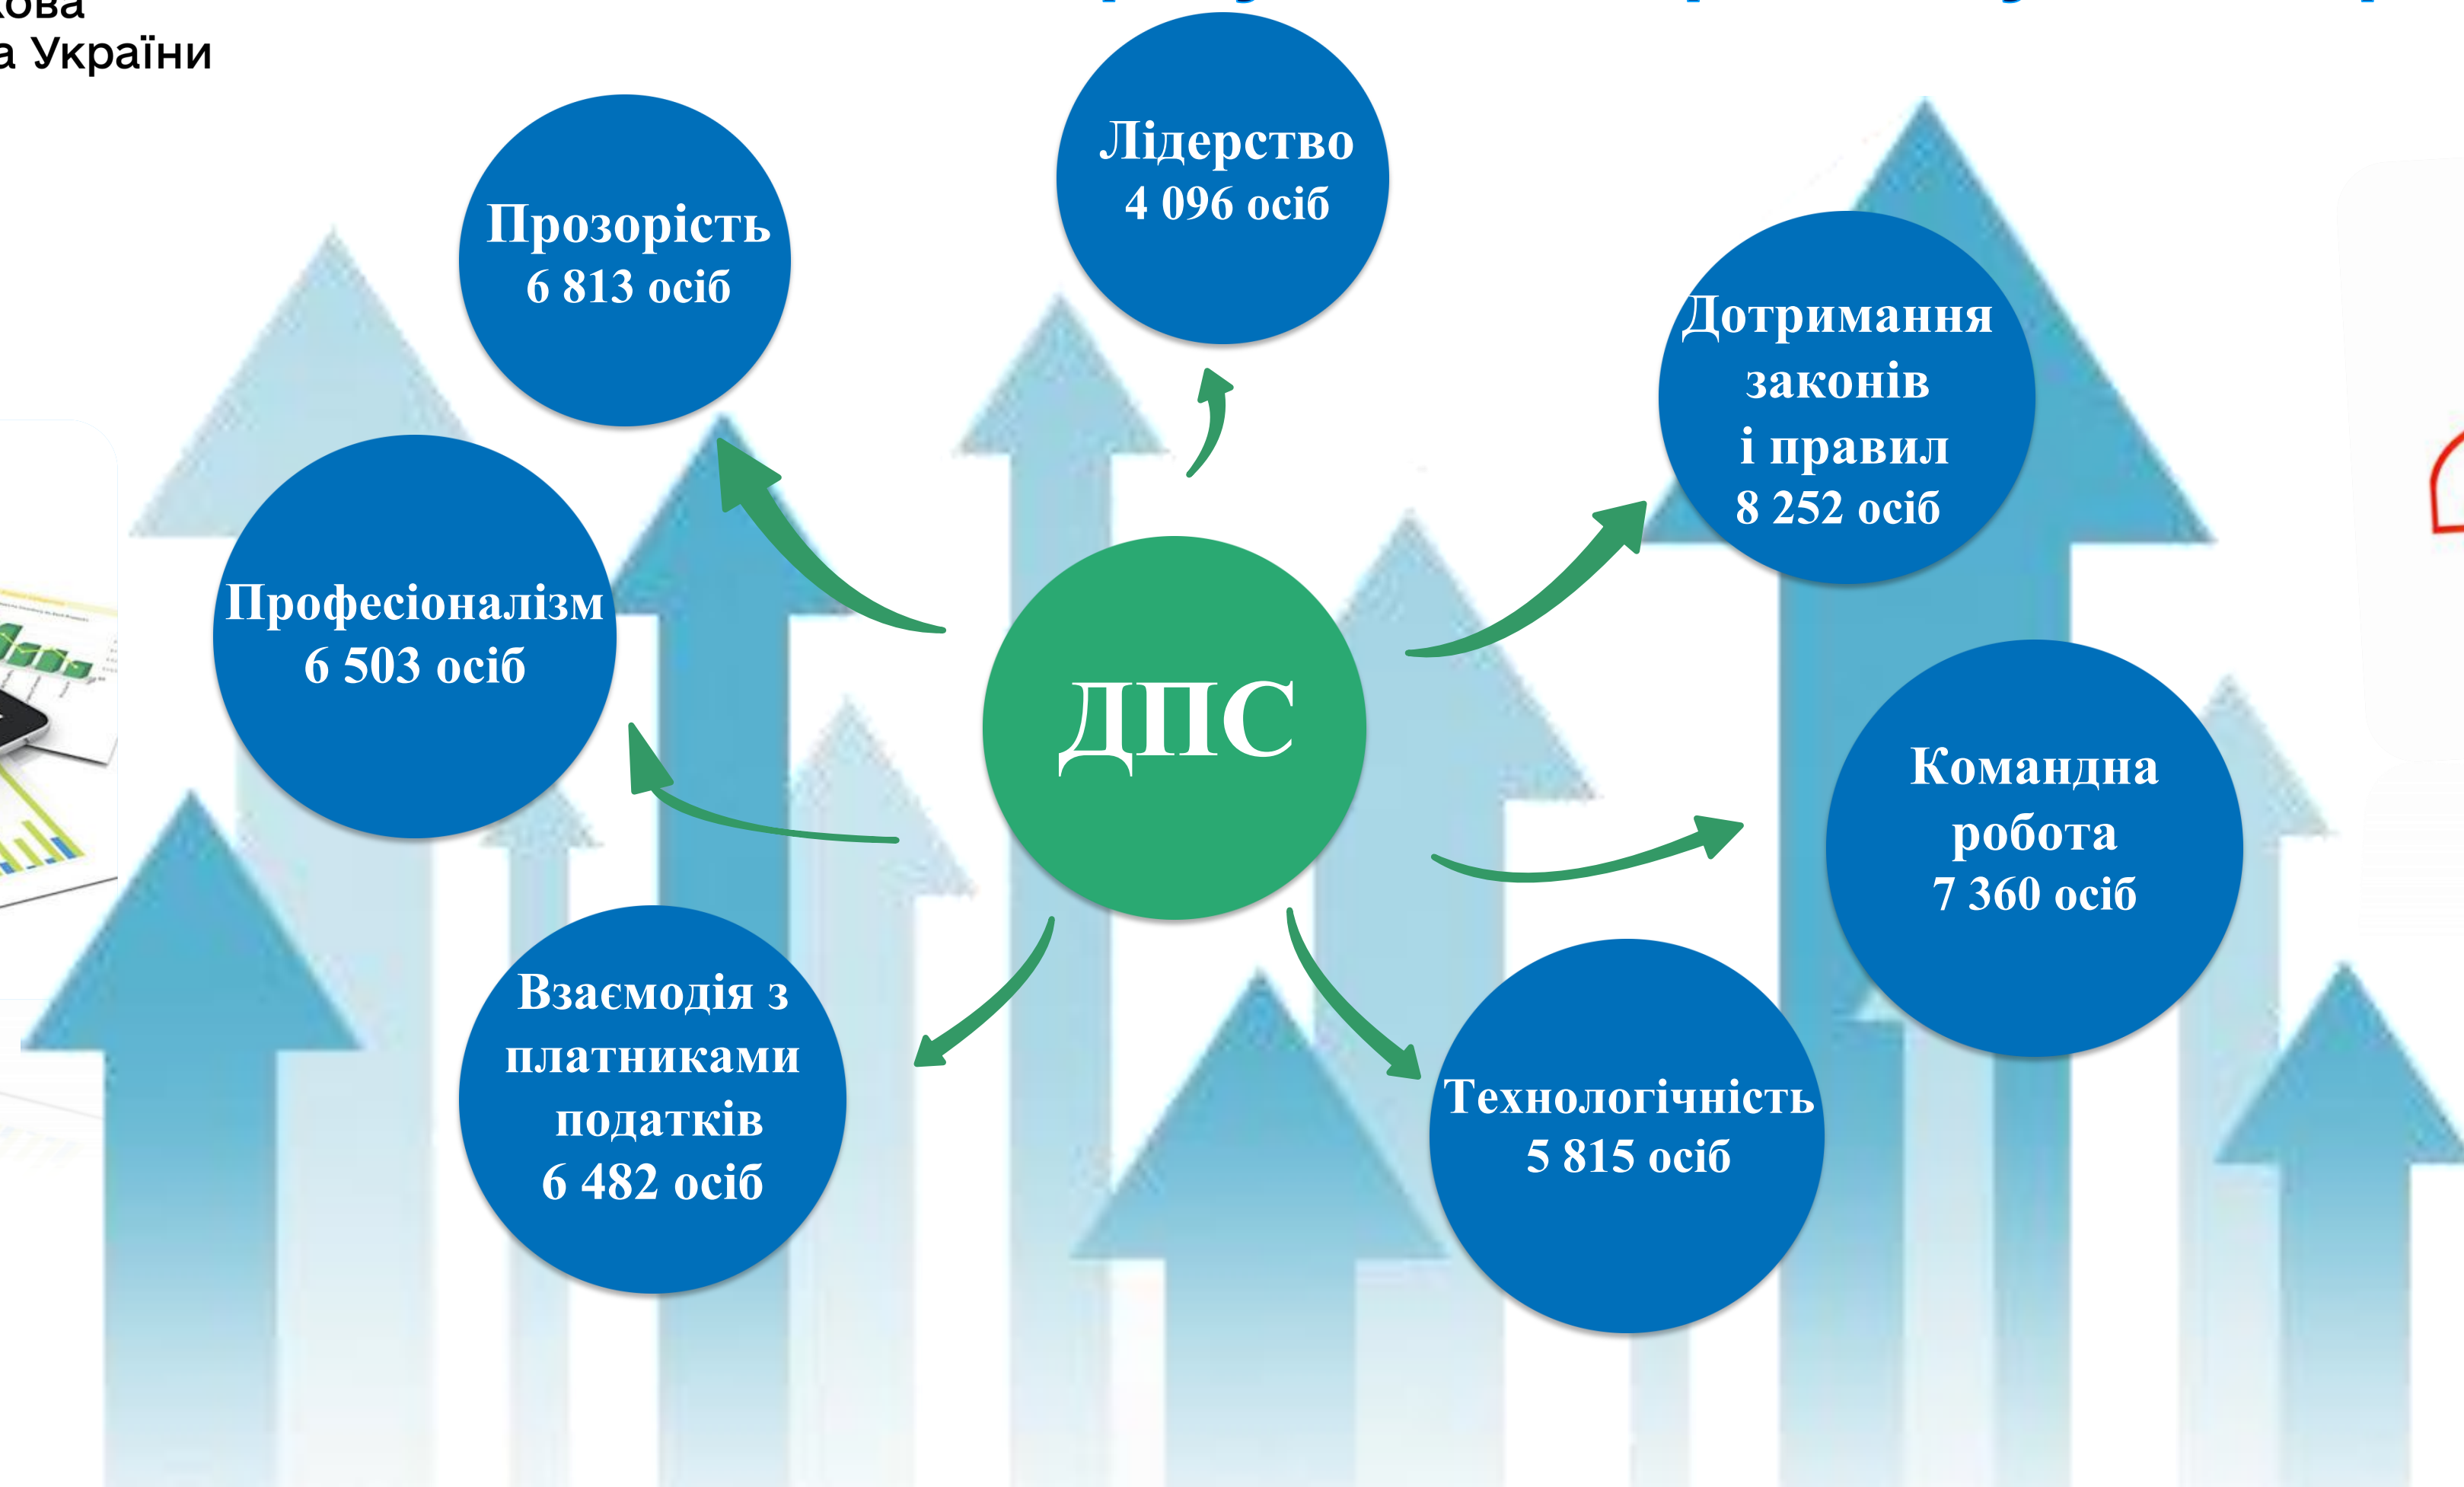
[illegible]ова
а України

Лідерство
4 096 осіб

Прозорість
6 813 осіб

Дотримання законів і правил
8 252 осіб

Професіоналізм
6 503 осіб

ДПС

Командна робота
7 360 осіб

Взаємодія з платниками податків
6 482 осіб

Технологічність
5 815 осіб